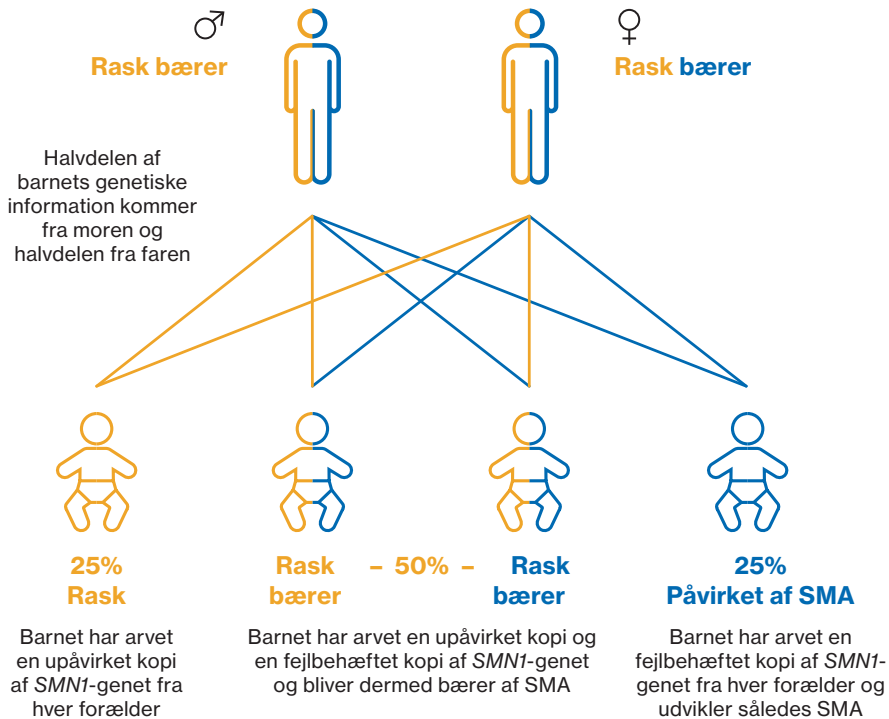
♂ ♀

Rask bærer

Rask bærer

Halvdelen af barnets genetiske information kommer fra moren og halvdelen fra faren

25%
Rask

Rask bærer – 50% – Rask bærer

25%
Påvirket af SMA

Barnet har arvet en upåvirket kopi af *SMN1*-genet fra hver forælder

Barnet har arvet en upåvirket kopi og en fejlbehæftet kopi af *SMN1*-genet og bliver dermed bærer af SMA

Barnet har arvet en fejlbehæftet kopi af *SMN1*-genet fra hver forælder og udvikler således SMA